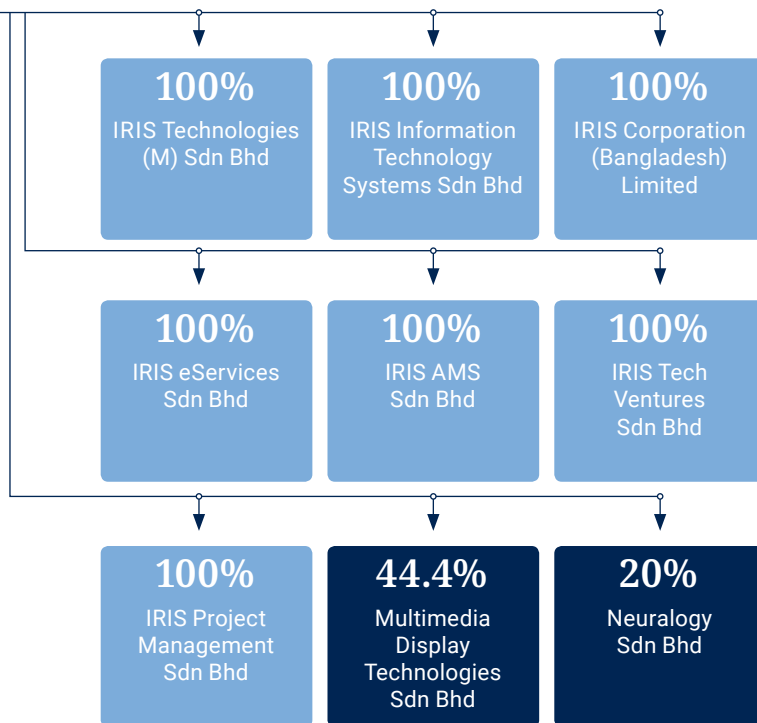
100%
IRIS Technologies (M) Sdn Bhd

100%
IRIS Information Technology Systems Sdn Bhd

100%
IRIS Corporation (Bangladesh) Limited

100%
IRIS eServices Sdn Bhd

100%
IRIS AMS Sdn Bhd

100%
IRIS Tech Ventures Sdn Bhd

100%
IRIS Project Management Sdn Bhd

44.4%
Multimedia Display Technologies Sdn Bhd

20%
Neuralogy Sdn Bhd